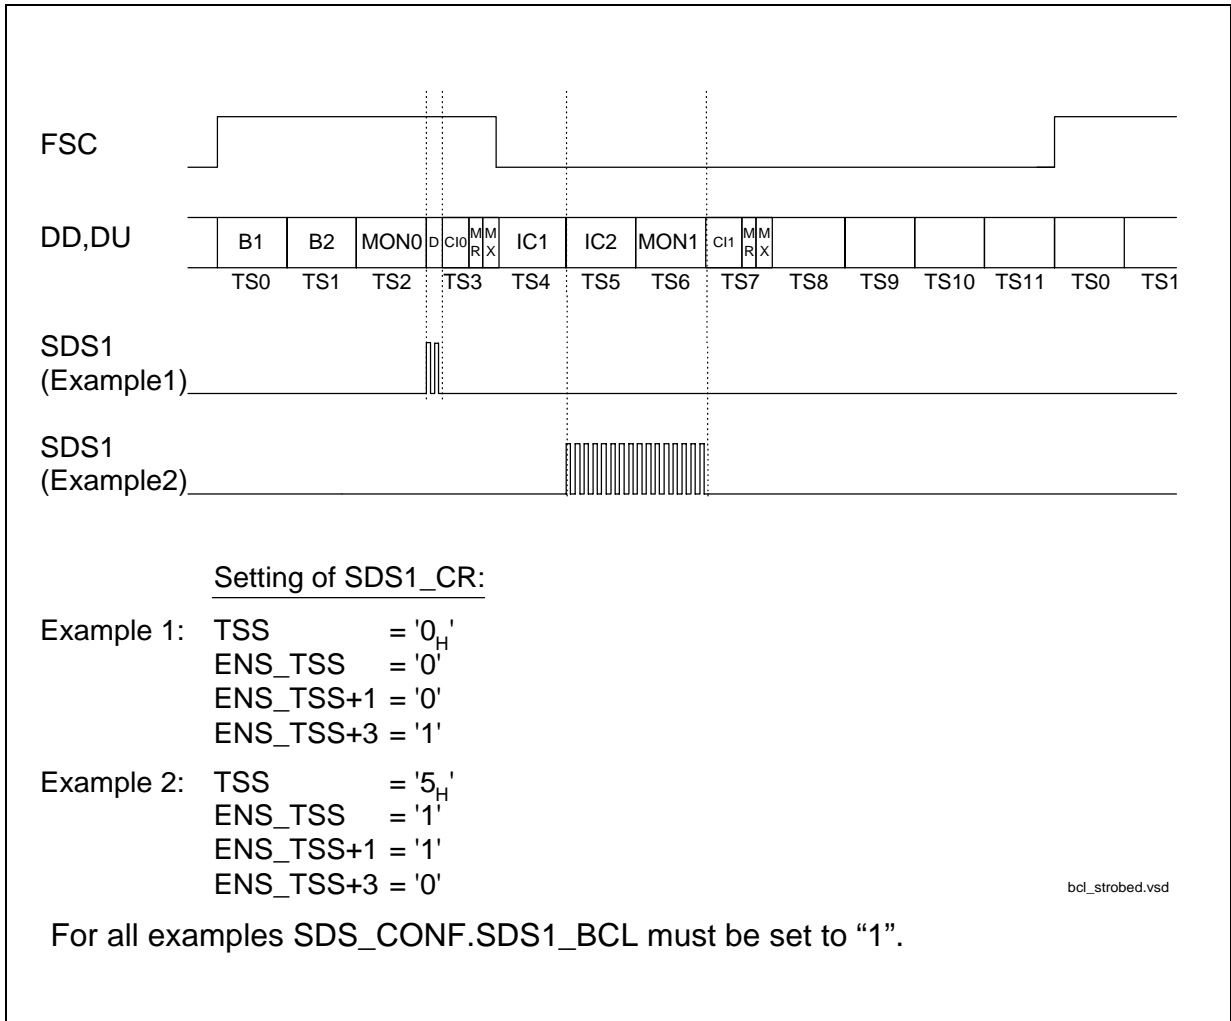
FSC

DD,DU

| B1 | B2 | MON0 | D | CI0 | MR | MX | IC1 | IC2 | MON1 | CI1 | MR | MX | | | | | | |
|---|---|---|---|---|---|---|---|---|---|---|---|---|---|---|---|---|---|---|
| TS0 | TS1 | TS2 | TS3 | | | | TS4 | TS5 | TS6 | TS7 | | | TS8 | TS9 | TS10 | TS11 | TS0 | TS1 |

SDS1 (Example1)

SDS1 (Example2)

Setting of SDS1_CR:

Example 1: TSS = '$0_H$'
ENS_TSS = '0'
ENS_TSS+1 = '0'
ENS_TSS+3 = '1'

Example 2: TSS = '$5_H$'
ENS_TSS = '1'
ENS_TSS+1 = '1'
ENS_TSS+3 = '0'

bcl_strobed.vsd

For all examples SDS_CONF.SDS1_BCL must be set to "1".